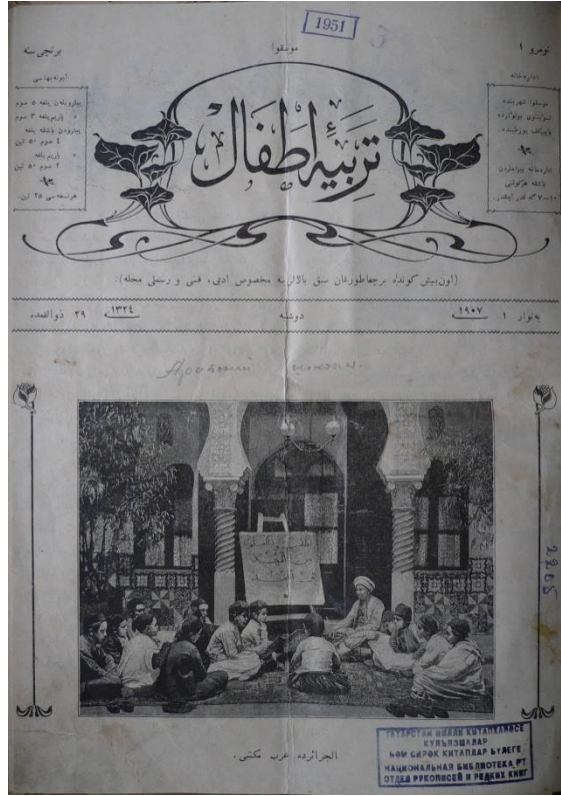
1951

نومرو ۱

موسقوا

برنجی سنه

تربیهٔ اطفال

(اون بیش کونده برچقارلاندان سبق بالالارینه مخصوص ادبی، فنی و رسملی مجله)

ینوار ۱ ۱۹۰۷

دوشنبه

۱۳۲٤ ۲۹ ذوالقعده

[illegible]

الجزائرده عرب مکتبی

ТАТАРСТАН КИТАПХАНӘСЕ КУЛЬЯЗМАЛАР ҺӘМ СИРӘК КИТАПЛАР БҮЛЕГЕ
НАЦИОНАЛЬНАЯ БИБЛИОТЕКА РТ
ОТДЕЛ РУКОПИСЕЙ И РЕДКИХ КНИГ

2265